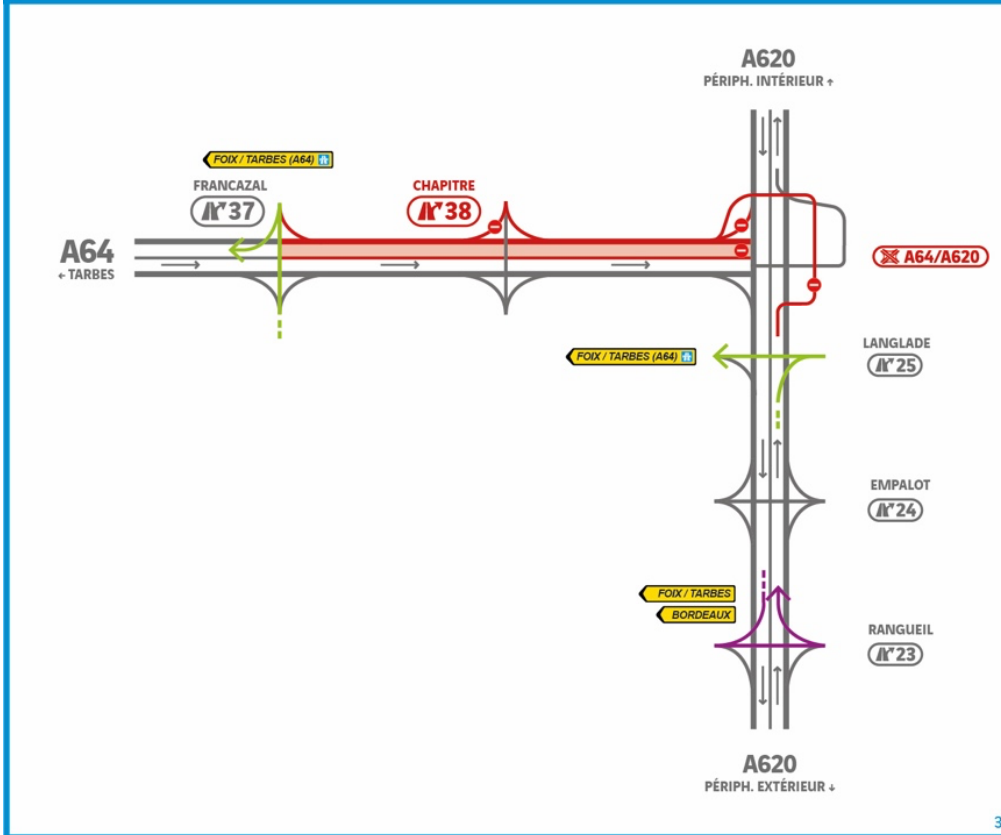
A620
PÉRIPH. INTÉRIEUR ↑

FOIX / TARBES (A64)

FRANCAZAL
37

CHAPITRE
38

A64
← TARBES

A64/A620

FOIX / TARBES (A64)

LANGLADE
25

EMPALOT
24

FOIX / TARBES
BORDEAUX

RANGUEIL
23

A620
PÉRIPH. EXTÉRIEUR ↓

3